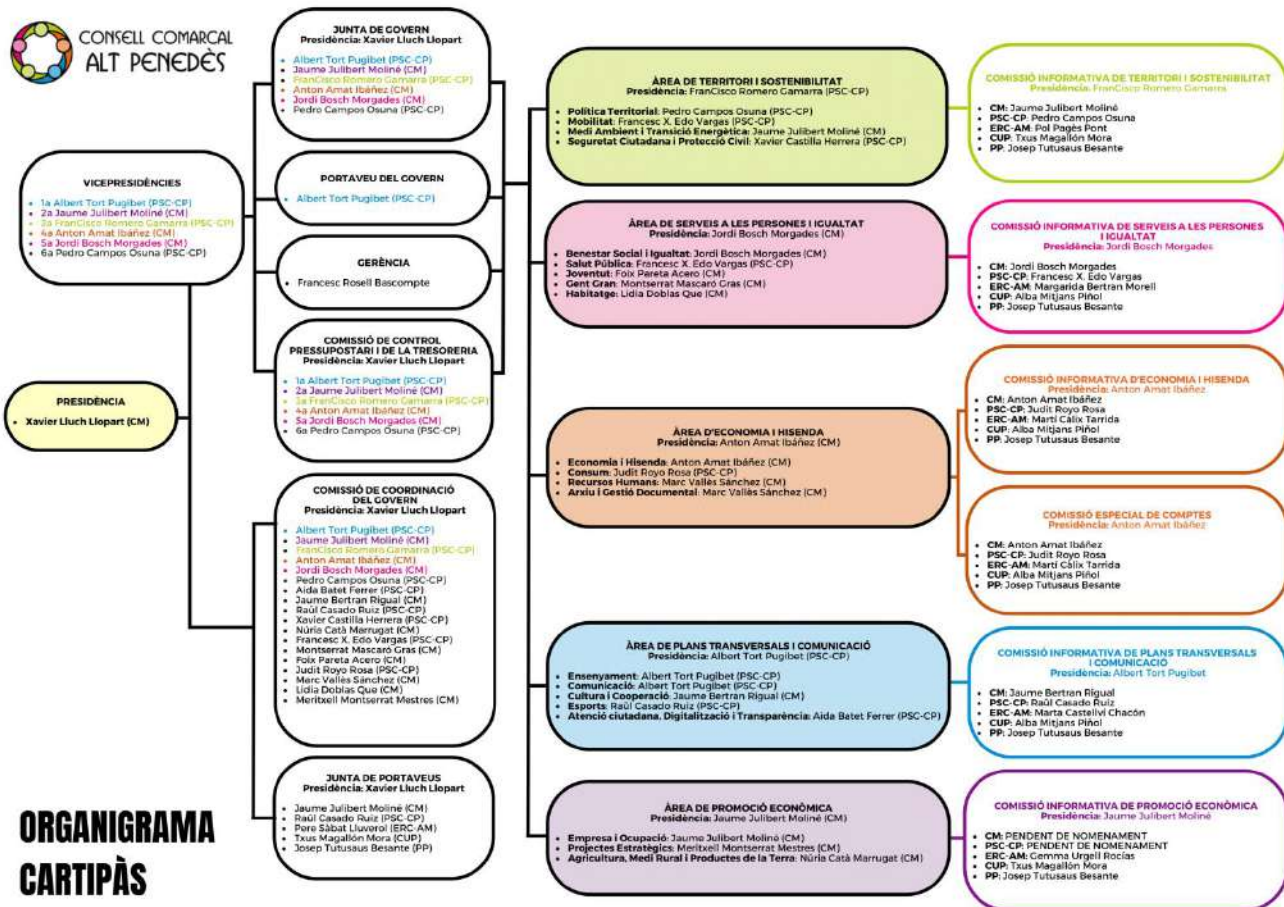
CONSELL COMARCAL
ALT PENEDÈS

ORGANIGRAMA
CARTIPÀS

PRESIDÈNCIA
• Xavier Lluch Llopart (CM)

VICEPRESIDÈNCIES
• 1a Albert Tort Pugibet (PSC-CP)
• 2a Jaume Julibert Moliné (CM)
• 3a FranCisco Romero Gamarra (PSC-CP)
• 4a Anton Amat Ibáñez (CM)
• 5a Jordi Bosch Morgades (CM)
• 6a Pedro Campos Osuna (PSC-CP)

JUNTA DE GOVERN
Presidència: Xavier Lluch Llopart
• Albert Tort Pugibet (PSC-CP)
• Jaume Julibert Moliné (CM)
• FranCisco Romero Gamarra (PSC-CP)
• Anton Amat Ibáñez (CM)
• Jordi Bosch Morgades (CM)
• Pedro Campos Osuna (PSC-CP)

PORTAVEU DEL GOVERN
• Albert Tort Pugibet (PSC-CP)

GERÈNCIA
• Francesc Rosell Bascompte

COMISSIÓ DE CONTROL PRESSUPOSTARI I DE LA TRESORERIA
Presidència: Xavier Lluch Llopart
• 1a Albert Tort Pugibet (PSC-CP)
• 2a Jaume Julibert Moliné (CM)
• 3a FranCisco Romero Gamarra (PSC-CP)
• 4a Anton Amat Ibáñez (CM)
• 5a Jordi Bosch Morgades (CM)
• 6a Pedro Campos Osuna (PSC-CP)

COMISSIÓ DE COORDINACIÓ DEL GOVERN
Presidència: Xavier Lluch Llopart
• Albert Tort Pugibet (PSC-CP)
• Jaume Julibert Moliné (CM)
• FranCisco Romero Gamarra (PSC-CP)
• Anton Amat Ibáñez (CM)
• Jordi Bosch Morgades (CM)
• Pedro Campos Osuna (PSC-CP)
• Aida Batet Ferrer (PSC-CP)
• Jaume Bertran Rigual (CM)
• Raül Casado Ruiz (PSC-CP)
• Xavier Castilla Herrera (PSC-CP)
• Núria Catà Marrugat (CM)
• Francesc X. Edo Vargas (PSC-CP)
• Montserrat Mascaró Gras (CM)
• Foix Pareta Acero (CM)
• Judit Royo Rosa (PSC-CP)
• Marc Vallès Sánchez (CM)
• Lidia Doblas Que (CM)
• Meritxell Montserrat Mestres (CM)

JUNTA DE PORTAVEUS
Presidència: Xavier Lluch Llopart
• Jaume Julibert Moliné (CM)
• Raül Casado Ruiz (PSC-CP)
• Pere Sàbat Lluverol (ERC-AM)
• Txus Magallón Mora (CUP)
• Josep Tutusaus Besante (PP)

ÀREA DE TERRITORI I SOSTENIBILITAT
Presidència: FranCisco Romero Gamarra (PSC-CP)
• Política Territorial: Pedro Campos Osuna (PSC-CP)
• Mobilitat: Francesc X. Edo Vargas (PSC-CP)
• Medi Ambient i Transició Energètica: Jaume Julibert Moliné (CM)
• Seguretat Ciutadana i Protecció Civil: Xavier Castilla Herrera (PSC-CP)

COMISSIÓ INFORMATIVA DE TERRITORI I SOSTENIBILITAT
Presidència: FranCisco Romero Gamarra
• CM: Jaume Julibert Moliné
• PSC-CP: Pedro Campos Osuna
• ERC-AM: Pol Pagès Pont
• CUP: Txus Magallón Mora
• PP: Josep Tutusaus Besante

ÀREA DE SERVEIS A LES PERSONES I IGUALTAT
Presidència: Jordi Bosch Morgades (CM)
• Benestar Social i Igualtat: Jordi Bosch Morgades (CM)
• Salut Pública: Francesc X. Edo Vargas (PSC-CP)
• Joventut: Foix Pareta Acero (CM)
• Gent Gran: Montserrat Mascaró Gras (CM)
• Habitatge: Lidia Doblas Que (CM)

COMISSIÓ INFORMATIVA DE SERVEIS A LES PERSONES I IGUALTAT
Presidència: Jordi Bosch Morgades
• CM: Jordi Bosch Morgades
• PSC-CP: Francesc X. Edo Vargas
• ERC-AM: Margarida Bertran Morell
• CUP: Alba Mitjans Piñol
• PP: Josep Tutusaus Besante

ÀREA D'ECONOMIA I HISENDA
Presidència: Anton Amat Ibáñez (CM)
• Economia i Hisenda: Anton Amat Ibáñez (CM)
• Consum: Judit Royo Rosa (PSC-CP)
• Recursos Humans: Marc Vallès Sánchez (CM)
• Arxiu i Gestió Documental: Marc Vallès Sánchez (CM)

COMISSIÓ INFORMATIVA D'ECONOMIA I HISENDA
Presidència: Anton Amat Ibáñez
• CM: Anton Amat Ibáñez
• PSC-CP: Judit Royo Rosa
• ERC-AM: Martí Càlix Tarrida
• CUP: Alba Mitjans Piñol
• PP: Josep Tutusaus Besante

COMISSIÓ ESPECIAL DE COMPTES
Presidència: Anton Amat Ibáñez
• CM: Anton Amat Ibáñez
• PSC-CP: Judit Royo Rosa
• ERC-AM: Martí Càlix Tarrida
• CUP: Alba Mitjans Piñol
• PP: Josep Tutusaus Besante

ÀREA DE PLANS TRANSVERSALS I COMUNICACIÓ
Presidència: Albert Tort Pugibet (PSC-CP)
• Ensenyament: Albert Tort Pugibet (PSC-CP)
• Comunicació: Albert Tort Pugibet (PSC-CP)
• Cultura i Cooperació: Jaume Bertran Rigual (CM)
• Esports: Raül Casado Ruiz (PSC-CP)
• Atenció ciutadana, Digitalització i Transparència: Aida Batet Ferrer (PSC-CP)

COMISSIÓ INFORMATIVA DE PLANS TRANSVERSALS I COMUNICACIÓ
Presidència: Albert Tort Pugibet
• CM: Jaume Bertran Rigual
• PSC-CP: Raül Casado Ruiz
• ERC-AM: Marta Castellví Chacón
• CUP: Alba Mitjans Piñol
• PP: Josep Tutusaus Besante

ÀREA DE PROMOCIÓ ECONÒMICA
Presidència: Jaume Julibert Moliné (CM)
• Empresa i Ocupació: Jaume Julibert Moliné (CM)
• Projectes Estratègics: Meritxell Montserrat Mestres (CM)
• Agricultura, Medi Rural i Productes de la terra: Núria Catà Marrugat (CM)

COMISSIÓ INFORMATIVA DE PROMOCIÓ ECONÒMICA
Presidència: Jaume Julibert Moliné
• CM: PENDENT DE NOMENAMENT
• PSC-CP: PENDENT DE NOMENAMENT
• ERC-AM: Gemma Urgell Rocías
• CUP: Txus Magallón Mora
• PP: Josep Tutusaus Besante